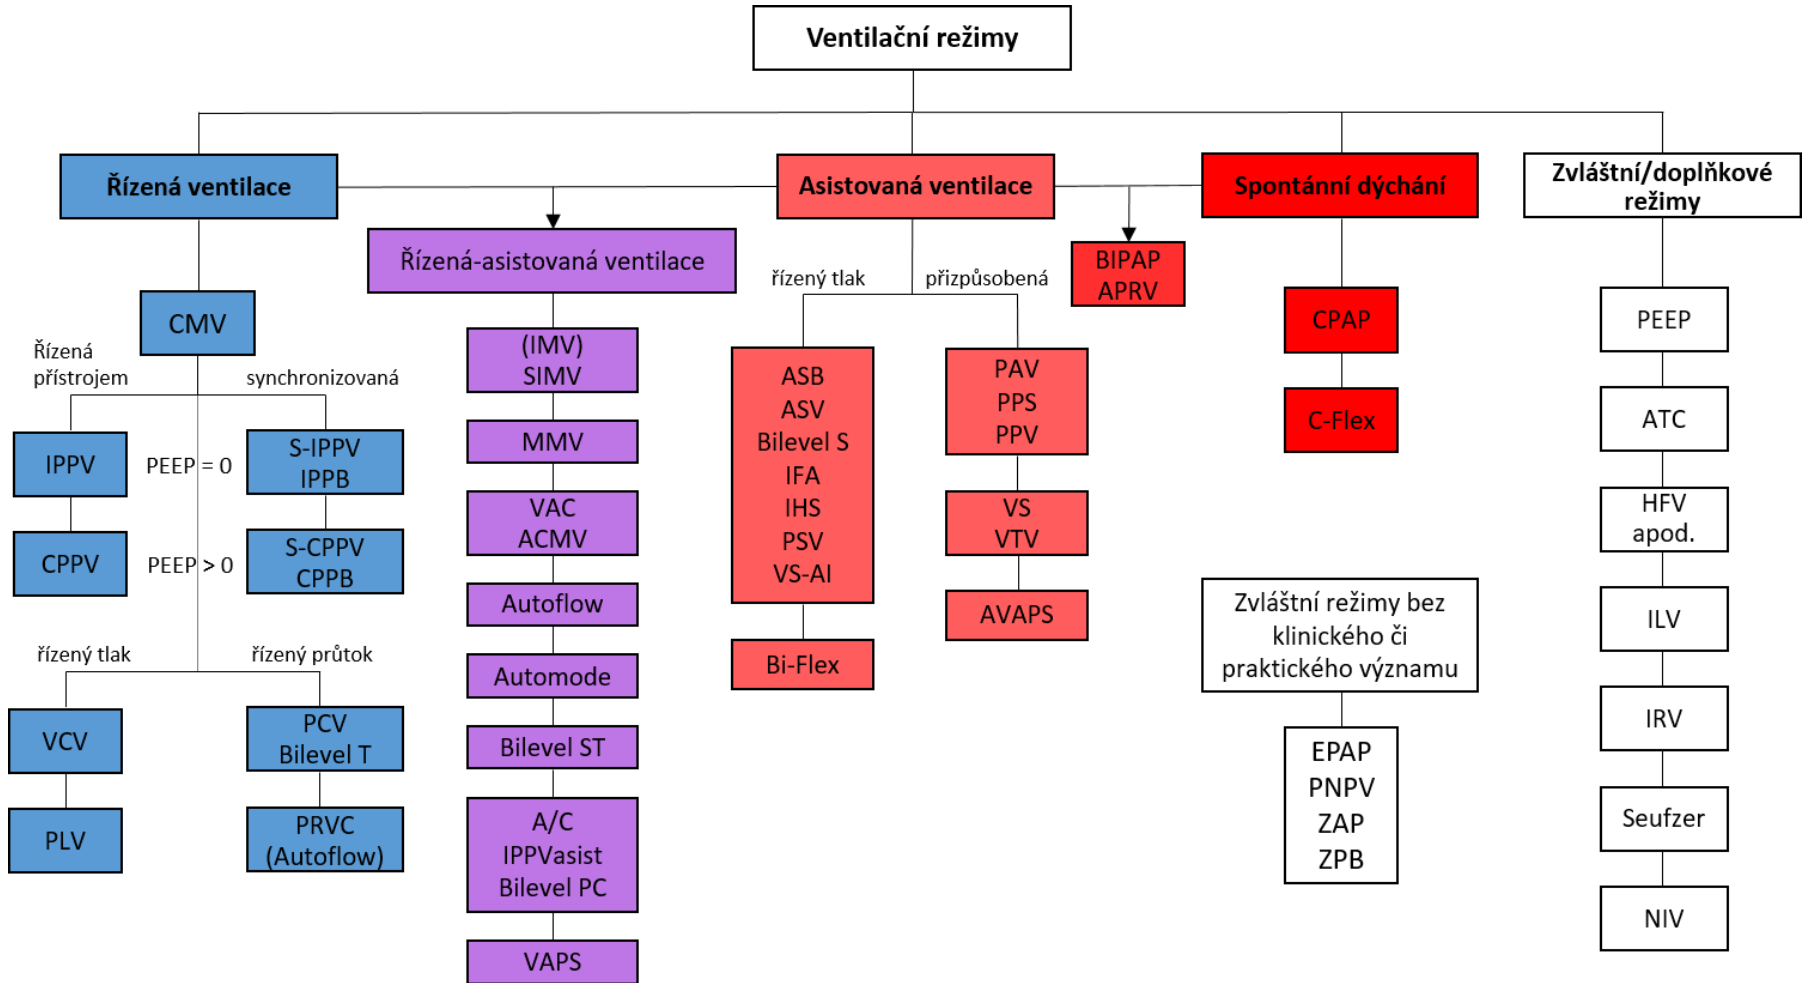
Ventilační režimy

Řízená ventilace

CMV

Řízená přístrojem

synchronizovaná

IPPV

PEEP = 0

S-IPPV IPPB

CPPV

PEEP > 0

S-CPPV CPPB

řízený tlak

řízený průtok

VCV

PCV Bilevel T

PLV

PRVC (Autoflow)

Řízená-asistovaná ventilace

(IMV) SIMV

MMV

VAC ACMV

Autoflow

Automode

Bilevel ST

A/C IPPVasist Bilevel PC

VAPS

Asistovaná ventilace

řízený tlak

přizpůsobená

ASB ASV Bilevel S IFA IHS PSV VS-AI

Bi-Flex

PAV PPS PPV

VS VTV

AVAPS

BIPAP APRV

Spontánní dýchání

CPAP

C-Flex

Zvláštní režimy bez klinického či praktického významu

EPAP PNPV ZAP ZPB

Zvláštní/doplňkové režimy

PEEP

ATC

HFV apod.

ILV

IRV

Seufzer

NIV